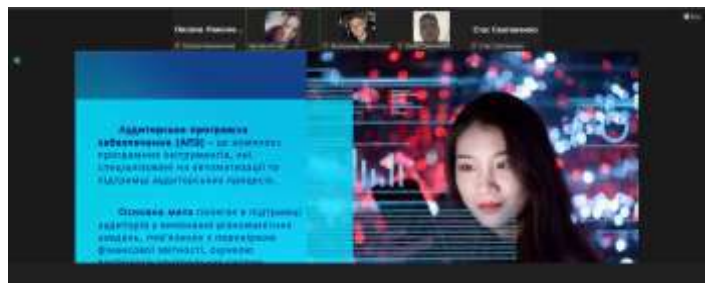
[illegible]

Аудиторське програмне забезпечення (АПЗ) – це комплекс програмних інструментів, які спеціалізовані на автоматизації та підтримці аудиторських процедур.

Основна мета полягає в підтримці аудиторів у виконанні різноманітних завдань, пов'язаних з перевіркою фінансової звітності, оцінкою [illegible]